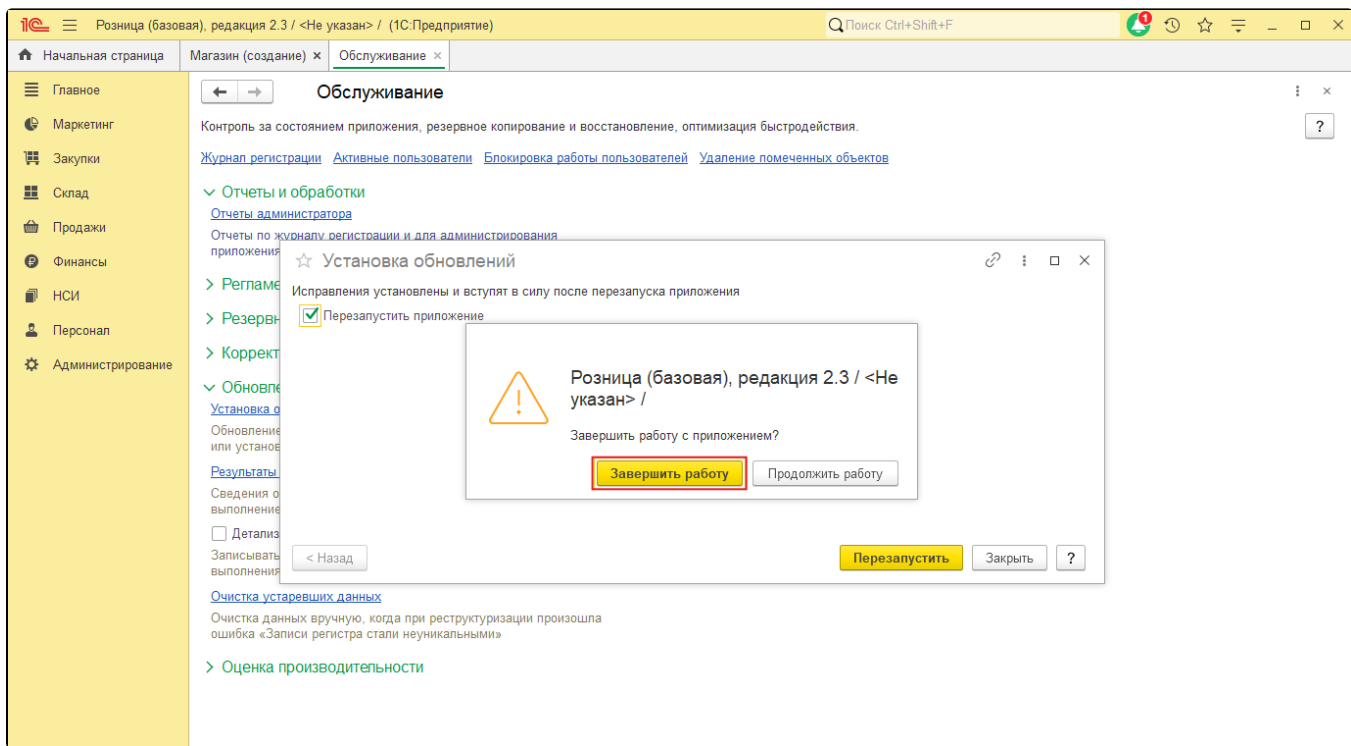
1С Розница (базовая), редакция 2.3 / <Не указан> / (1С:Предприятие)

Поиск Ctrl+Shift+F

1

Начальная страница | Магазин (создание) × | Обслуживание ×

Главное
Маркетинг
Закупки
Склад
Продажи
Финансы
НСИ
Персонал
Администрирование

Обслуживание

Контроль за состоянием приложения, резервное копирование и восстановление, оптимизация быстродействия.

?

Журнал регистрации Активные пользователи Блокировка работы пользователей Удаление помеченных объектов

Отчеты и обработки
Отчеты администратора
Отчеты по журналу регистрации и для администрирования приложения

Регламе
Резервн
Коррект
Обновле
Установка о
Обновление
или установ
Результаты
Сведения о
выполнение
Детализ
Записывать
выполнения
Очистка устаревших данных
Очистка данных вручную, когда при реструктуризации произошла ошибка «Записи регистра стали неуникальными»

Оценка производительности

Установка обновлений

Исправления установлены и вступят в силу после перезапуска приложения

Перезапустить приложение

< Назад

Перезапустить Закрыть ?

Розница (базовая), редакция 2.3 / <Не указан> /

Завершить работу с приложением?

Завершить работу Продолжить работу